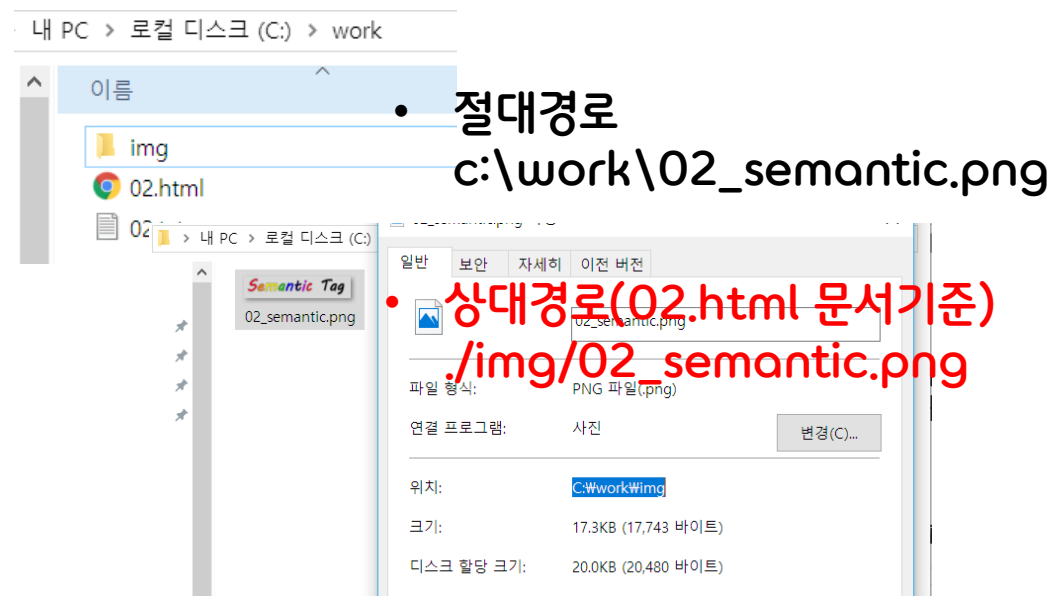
내 PC > 로컬 디스크 (C:) > work

이름

img

02.html

02

• 절대경로
c:\work\02_semantic.png

내 PC > 로컬 디스크 (C:)

Semantic Tag

02_semantic.png

일반 | 보안 | 자세히 | 이전 버전

• 상대경로(02.html 문서기준)
./img/02_semantic.png

02_semantic.png

파일 형식: PNG 파일(.png)

연결 프로그램: 사진 변경(C)...

위치: C:\work\img

크기: 17.3KB (17,743 바이트)

디스크 할당 크기: 20.0KB (20,480 바이트)